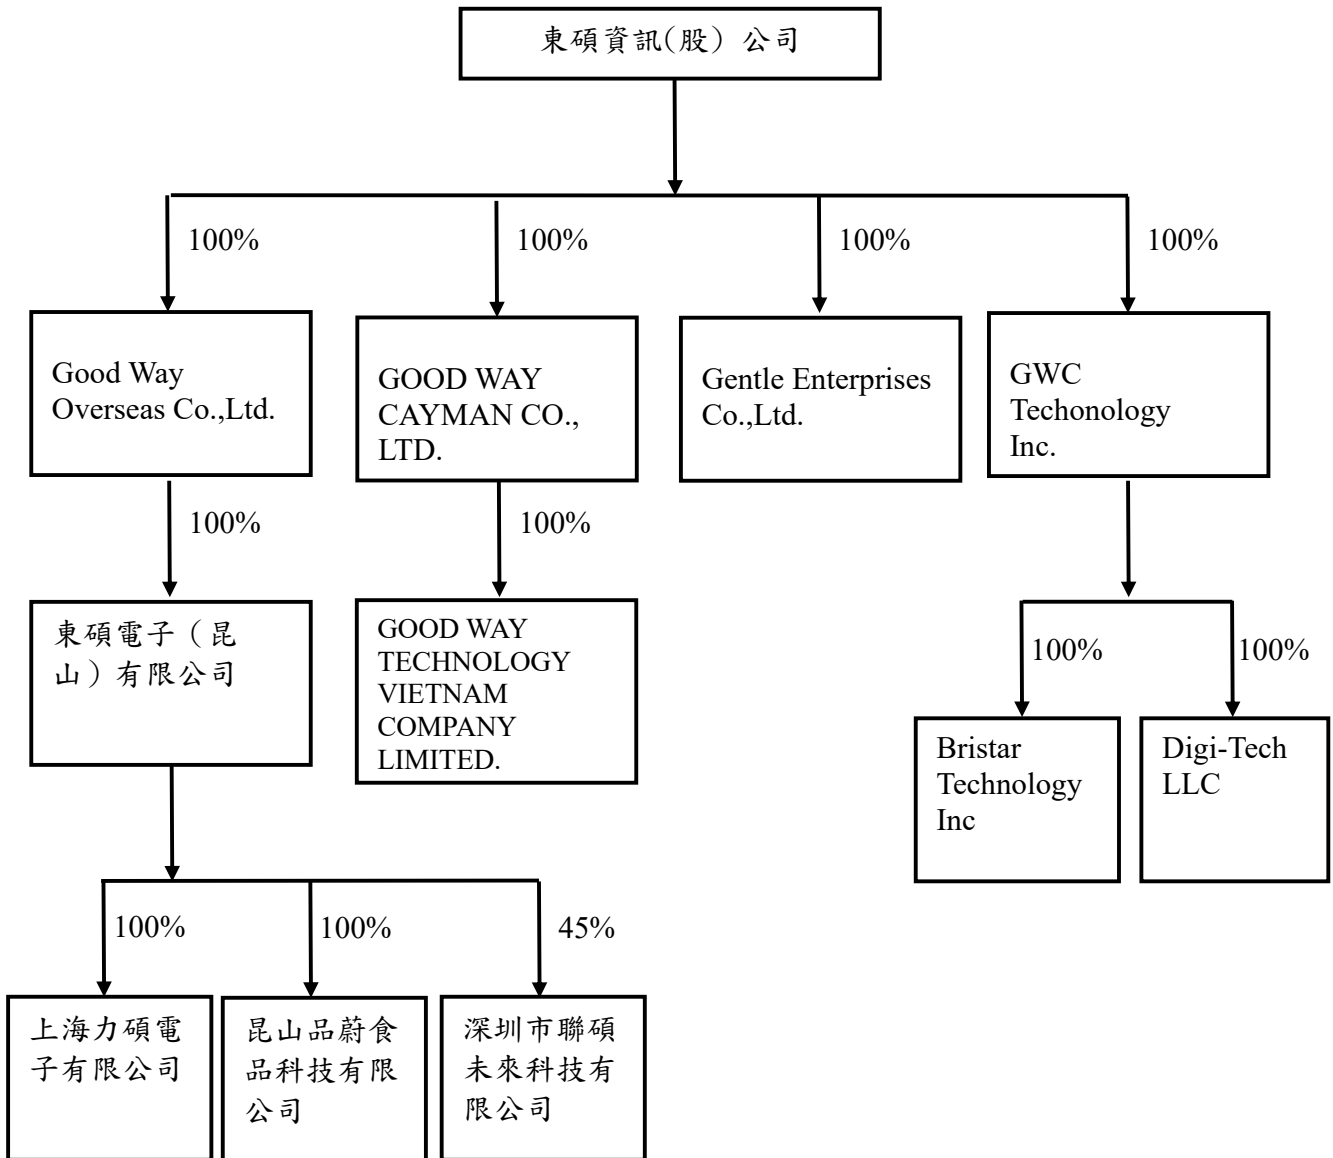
東碩資訊(股) 公司

100%

100%

100%

100%

Good Way Overseas Co.,Ltd.

GOOD WAY CAYMAN CO., LTD.

Gentle Enterprises Co.,Ltd.

GWC Techonology Inc.

100%

100%

東碩電子（昆山）有限公司

GOOD WAY TECHNOLOGY VIETNAM COMPANY LIMITED.

100%

100%

Bristar Technology Inc

Digi-Tech LLC

100%

100%

45%

上海力碩電子有限公司

昆山品蔚食品科技有限公司

深圳市聯碩未來科技有限公司